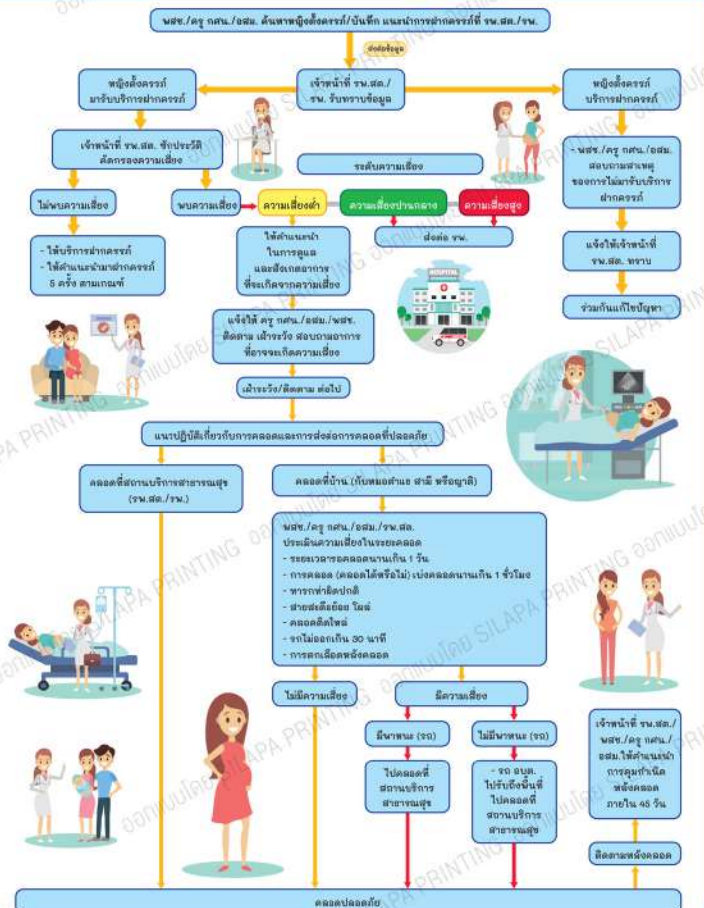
พสช./ครู กศน./อสม. ค้นหาหญิงตั้งครรภ์/บันทึก แนะนำการฝากครรภ์ที่ รพ.สต./รพ.

ส่งต่อข้อมูล

หญิงตั้งครรภ์ มารับบริการฝากครรภ์

เจ้าหน้าที่ รพ.สต./รพ. รับทราบข้อมูล

หญิงตั้งครรภ์ บริการฝากครรภ์

เจ้าหน้าที่ รพ.สต. ซักประวัติ คัดกรองความเสี่ยง

ระดับความเสี่ยง

- พสช./ครู กศน./อสม. สอบถามสาเหตุ ของการไม่มารับบริการ ฝากครรภ์

ไม่พบความเสี่ยง

พบความเสี่ยง

ความเสี่ยงต่ำ

ความเสี่ยงปานกลาง

ความเสี่ยงสูง

- ให้บริการฝากครรภ์
- ให้คำแนะนำฝากครรภ์ 5 ครั้ง ตามเกณฑ์

ให้คำแนะนำ ในการดูแล และสังเกตอาการ ที่จะเกิดจากความเสี่ยง

ส่งต่อ รพ.

HOSPITAL

แจ้งให้เจ้าหน้าที่ รพ.สต. ทราบ

ร่วมกันแก้ไขปัญหา

แจ้งให้ ครู กศน./อสม./พสช. ติดตาม เฝ้าระวัง สอบถามอาการ ที่อาจจะเกิดความเสี่ยง

เฝ้าระวัง/ติดตาม ต่อไป

แนวปฏิบัติเกี่ยวกับการคลอดและการส่งต่อการคลอดที่ปลอดภัย

คลอดที่สถานบริการสาธารณสุข (รพ.สต./รพ.)

คลอดที่บ้าน (กับหมอตำแย สามี หรือญาติ)

พสช./ครู กศน./อสม./รพ.สต. ประเมินความเสี่ยงในระยะคลอด
- ระยะเวลารอคลอดนานเกิน 1 วัน
- การคลอด (คลอดได้หรือไม่) เบ่งคลอดนานเกิน 1 ชั่วโมง
- ทารกท่าผิดปกติ
- สายสะดือย้อย โผล่
- คลอดติดไหล่
- รกไม่ออกเกิน 30 นาที
- การตกเลือดหลังคลอด

ไม่มีความเสี่ยง

มีความเสี่ยง

มีพาหนะ (รถ)

ไม่มีพาหนะ (รถ)

ไปคลอดที่ สถานบริการ สาธารณสุข

- รถ อบต. ไปรับถึงพื้นที่ ไปคลอดที่ สถานบริการ สาธารณสุข

เจ้าหน้าที่ รพ.สต./ พสช./ครู กศน./ อสม.ให้คำแนะนำ การคุมกำเนิด หลังคลอด ภายใน 45 วัน

ติดตามหลังคลอด

คลอดปลอดภัย

ออกแบบโดย SILAPA PRINTING